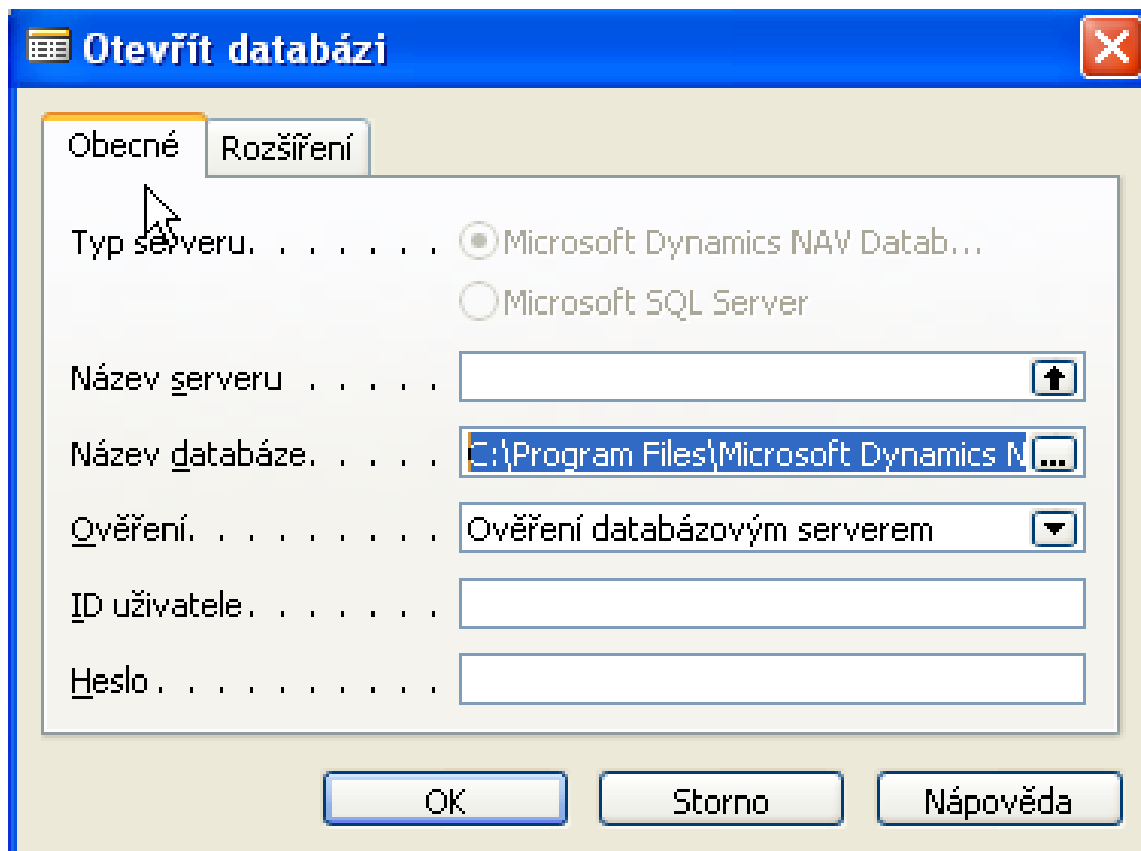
Otevřít databázi

Obecné
Rozšíření

Typ serveru. . . . . . .
Microsoft Dynamics NAV Datab...
Microsoft SQL Server

Název serveru . . . . . .

Název databáze. . . . . .
C:\Program Files\Microsoft Dynamics N

Ověření. . . . . . . . . .
Ověření databázovým serverem

ID uživatele. . . . . . . .

Heslo . . . . . . . . . .

OK
Storno
Nápověda